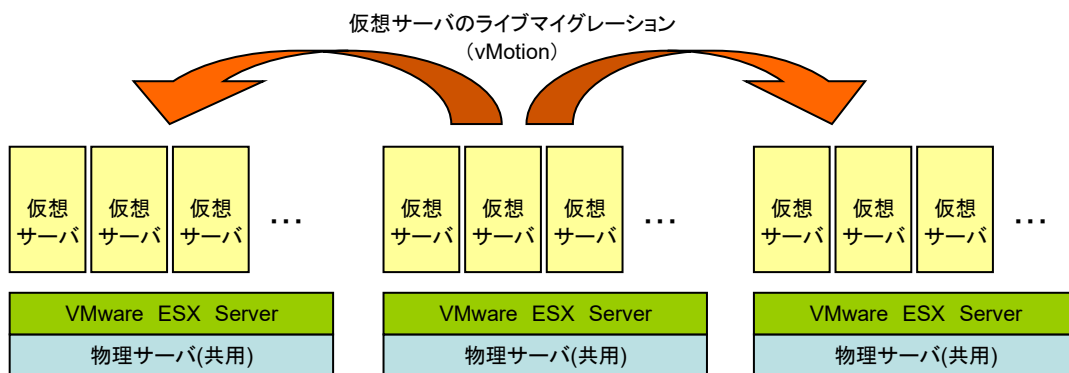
仮想サーバのライブマイグレーション
（vMotion）

仮想サーバ

仮想サーバ

仮想サーバ

…

VMware ESX Server

物理サーバ(共用)

仮想サーバ

仮想サーバ

仮想サーバ

…

VMware ESX Server

物理サーバ(共用)

仮想サーバ

仮想サーバ

仮想サーバ

…

VMware ESX Server

物理サーバ(共用)